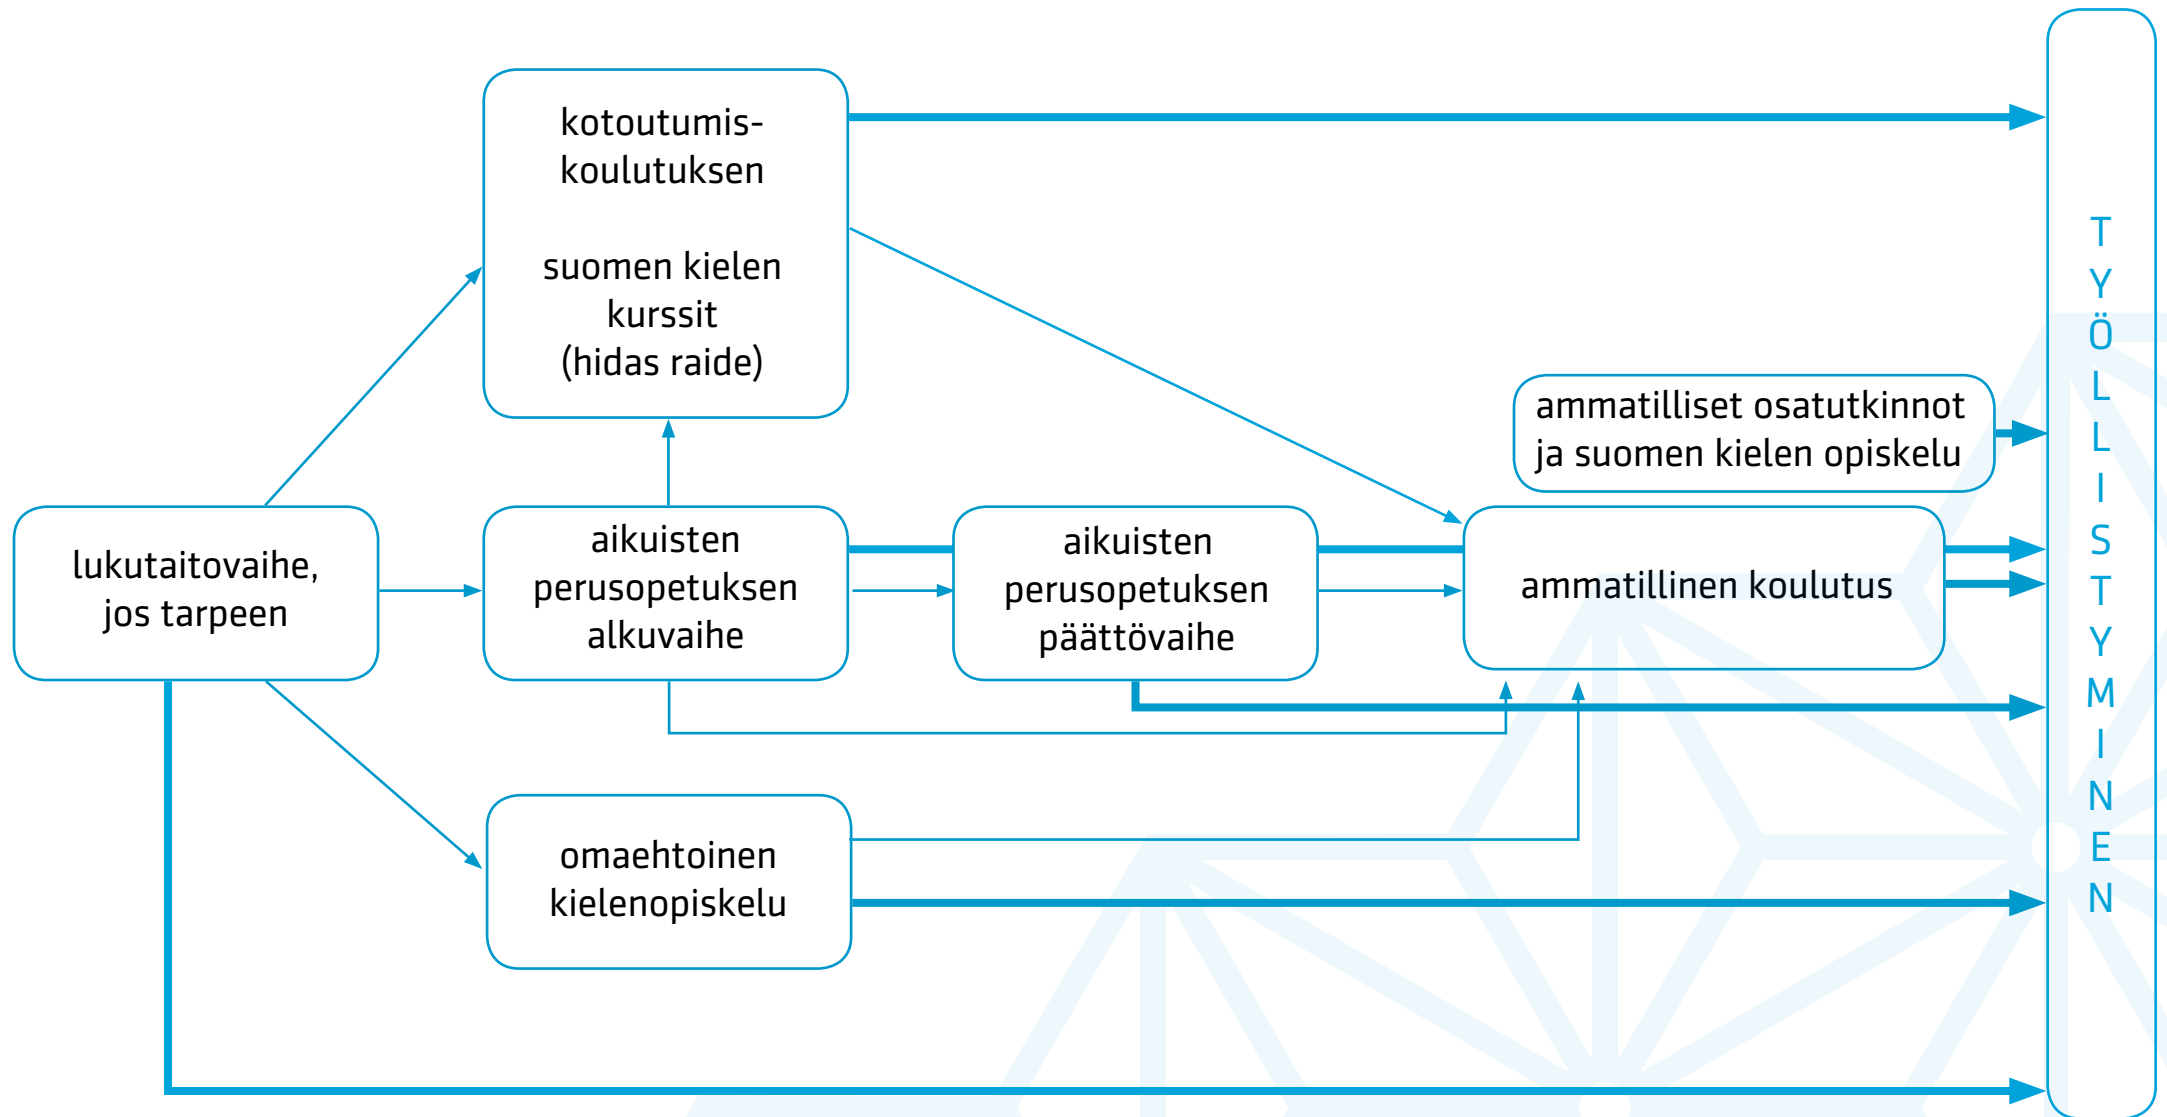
kotoutumiskoulutuksen

suomen kielen kurssit (hidas raide)

ammatilliset osatutkinnot ja suomen kielen opiskelu

lukutaitovaihe, jos tarpeen

aikuisten perusopetuksen alkuvaihe

aikuisten perusopetuksen päättövaihe

ammatillinen koulutus

omaehtoinen kielenopiskelu

TYÖLLISTYMINEN